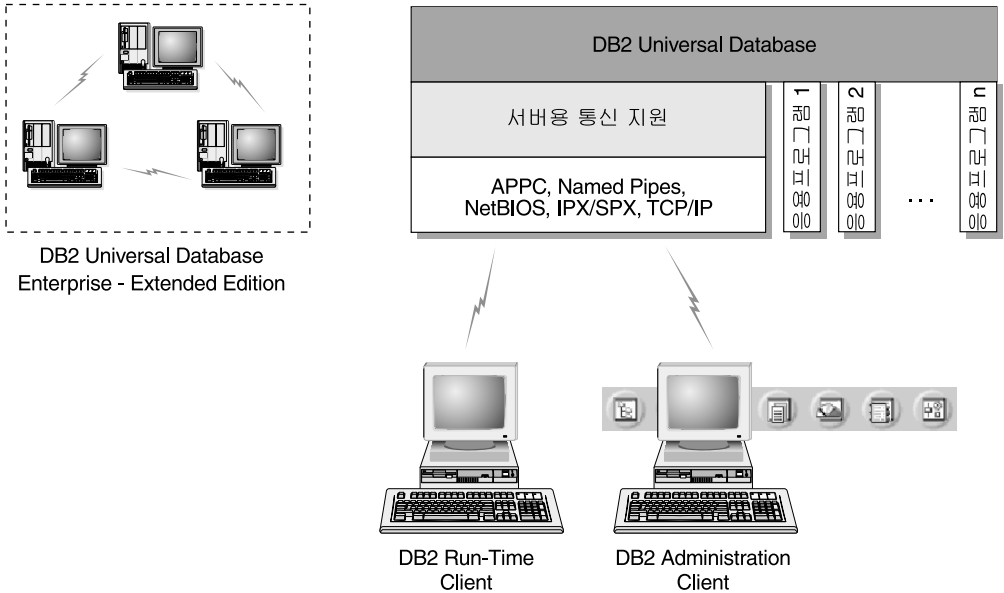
DB2 Universal Database

서버용 통신 지원

APPC, Named Pipes, NetBIOS, IPX/SPX, TCP/IP

응용 프로그램 1

응용 프로그램 2

...

응용 프로그램 n

DB2 Universal Database Enterprise - Extended Edition

DB2 Run-Time Client

DB2 Administration Client